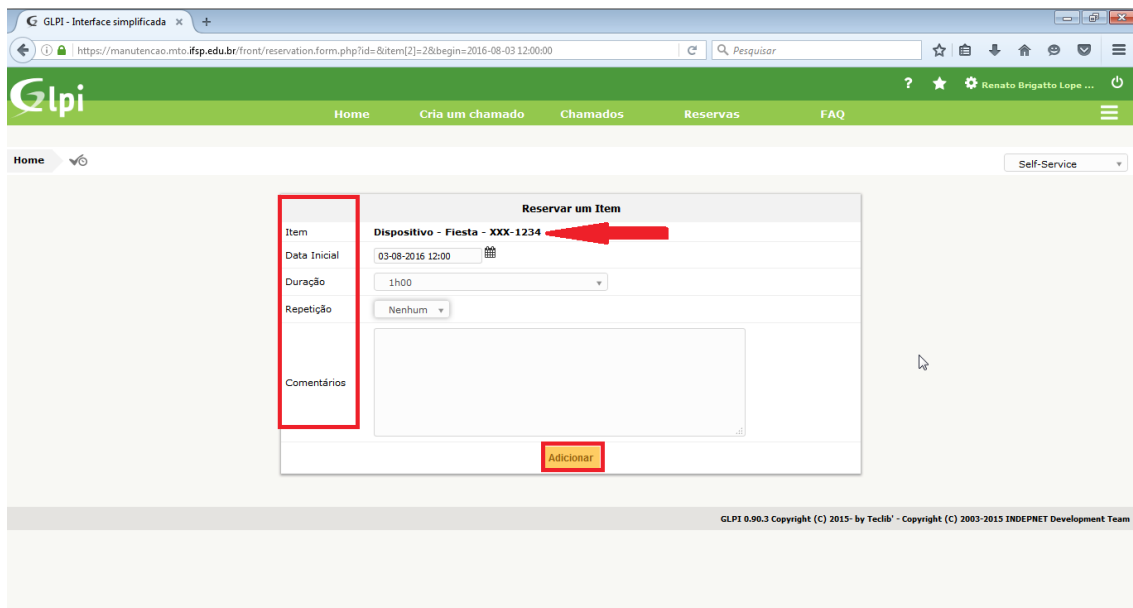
GLPI - Interface simplificada ×  +

https://manutencao.mto.ifsp.edu.br/front/reservation.form.php?id=&item[2]=2&begin=2016-08-03 12:00:00

Pesquisar

Glpi

? Renato Brigatto Lope ...

Home Cria um chamado Chamados Reservas FAQ

Home

Self-Service

Reservar um Item

| | |
|---|---|
| Item | Dispositivo - Fiesta - XXX-1234 |
| Data Inicial | 03-08-2016 12:00 |
| Duração | 1h00 |
| Repetição | Nenhum |
| Comentários | |

Adicionar

GLPI 0.90.3 Copyright (C) 2015- by Teclib' - Copyright (C) 2003-2015 INDEPNET Development Team